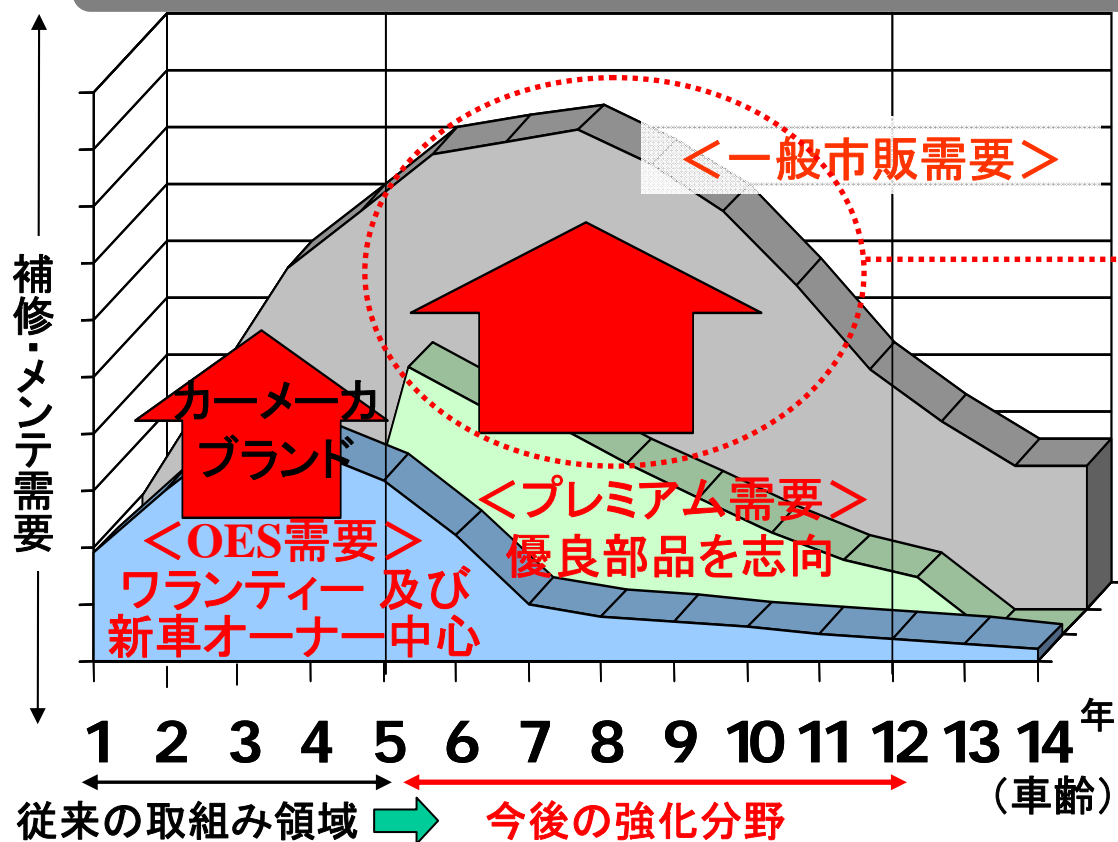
補修・メンテ需要

＜一般市販需要＞

カーメーカブランド

＜プレミアム需要＞
優良部品を志向

＜OES需要＞
ワランティー 及び
新車オーナー中心

1 2 3 4 5 6 7 8 9 10 11 12 13 14 年
（車齢）

従来の取組み領域

今後の強化分野